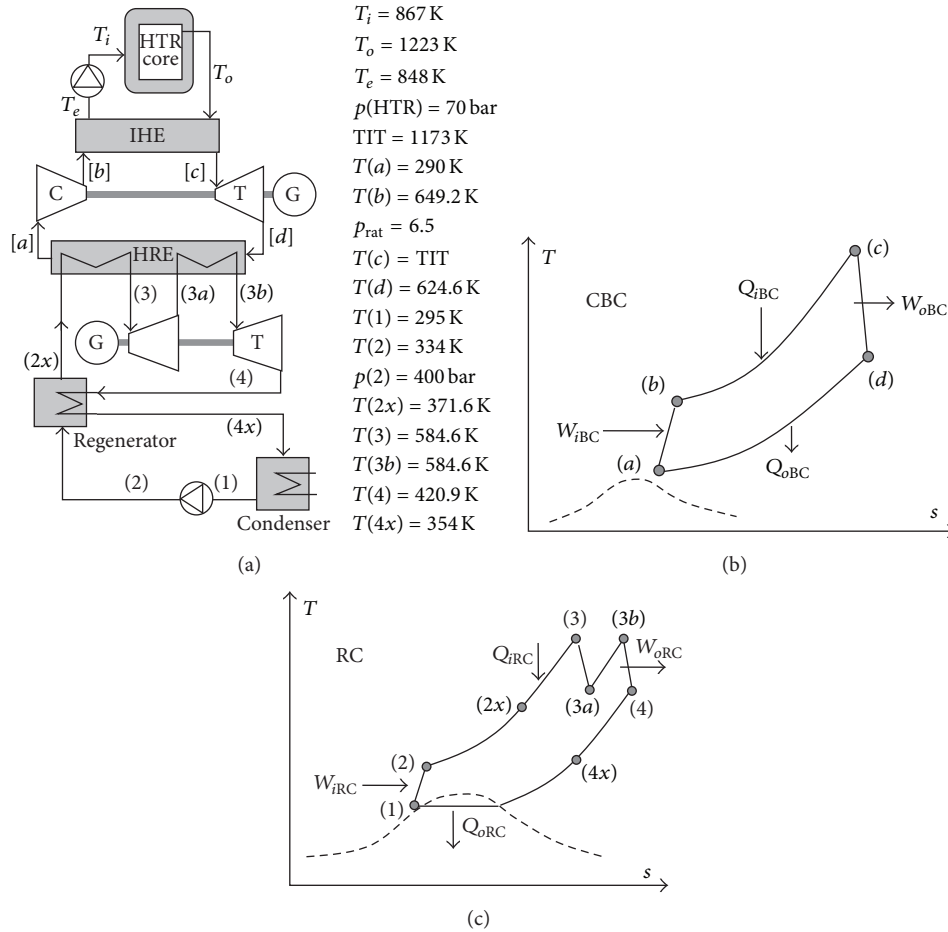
$T_i$
HTR core
$T_o$
$T_e$
IHE
$[b]$
$[c]$
C
T
G
$[a]$
$[d]$
HRE
(3)
$(3a)$
$(3b)$
G
T
$(2x)$
(4)
Regenerator
$(4x)$
(2)
(1)
Condenser

$T_i = 867\,K$
$T_o = 1223\,K$
$T_e = 848\,K$
$p(HTR) = 70\,bar$
$TIT = 1173\,K$
$T(a) = 290\,K$
$T(b) = 649.2\,K$
$p_{rat} = 6.5$
$T(c) = TIT$
$T(d) = 624.6\,K$
$T(1) = 295\,K$
$T(2) = 334\,K$
$p(2) = 400\,bar$
$T(2x) = 371.6\,K$
$T(3) = 584.6\,K$
$T(3b) = 584.6\,K$
$T(4) = 420.9\,K$
$T(4x) = 354\,K$

(a)

$T$
CBC
$Q_{iBC}$
$(c)$
$W_{oBC}$
$(b)$
$(d)$
$W_{iBC}$
$(a)$
$Q_{oBC}$
$s$

(b)

$T$
RC
(3)
$(3b)$
$Q_{iRC}$
$W_{oRC}$
$(2x)$
$(3a)$
(4)
(2)
$(4x)$
$W_{iRC}$
(1)
$Q_{oRC}$
$s$

(c)